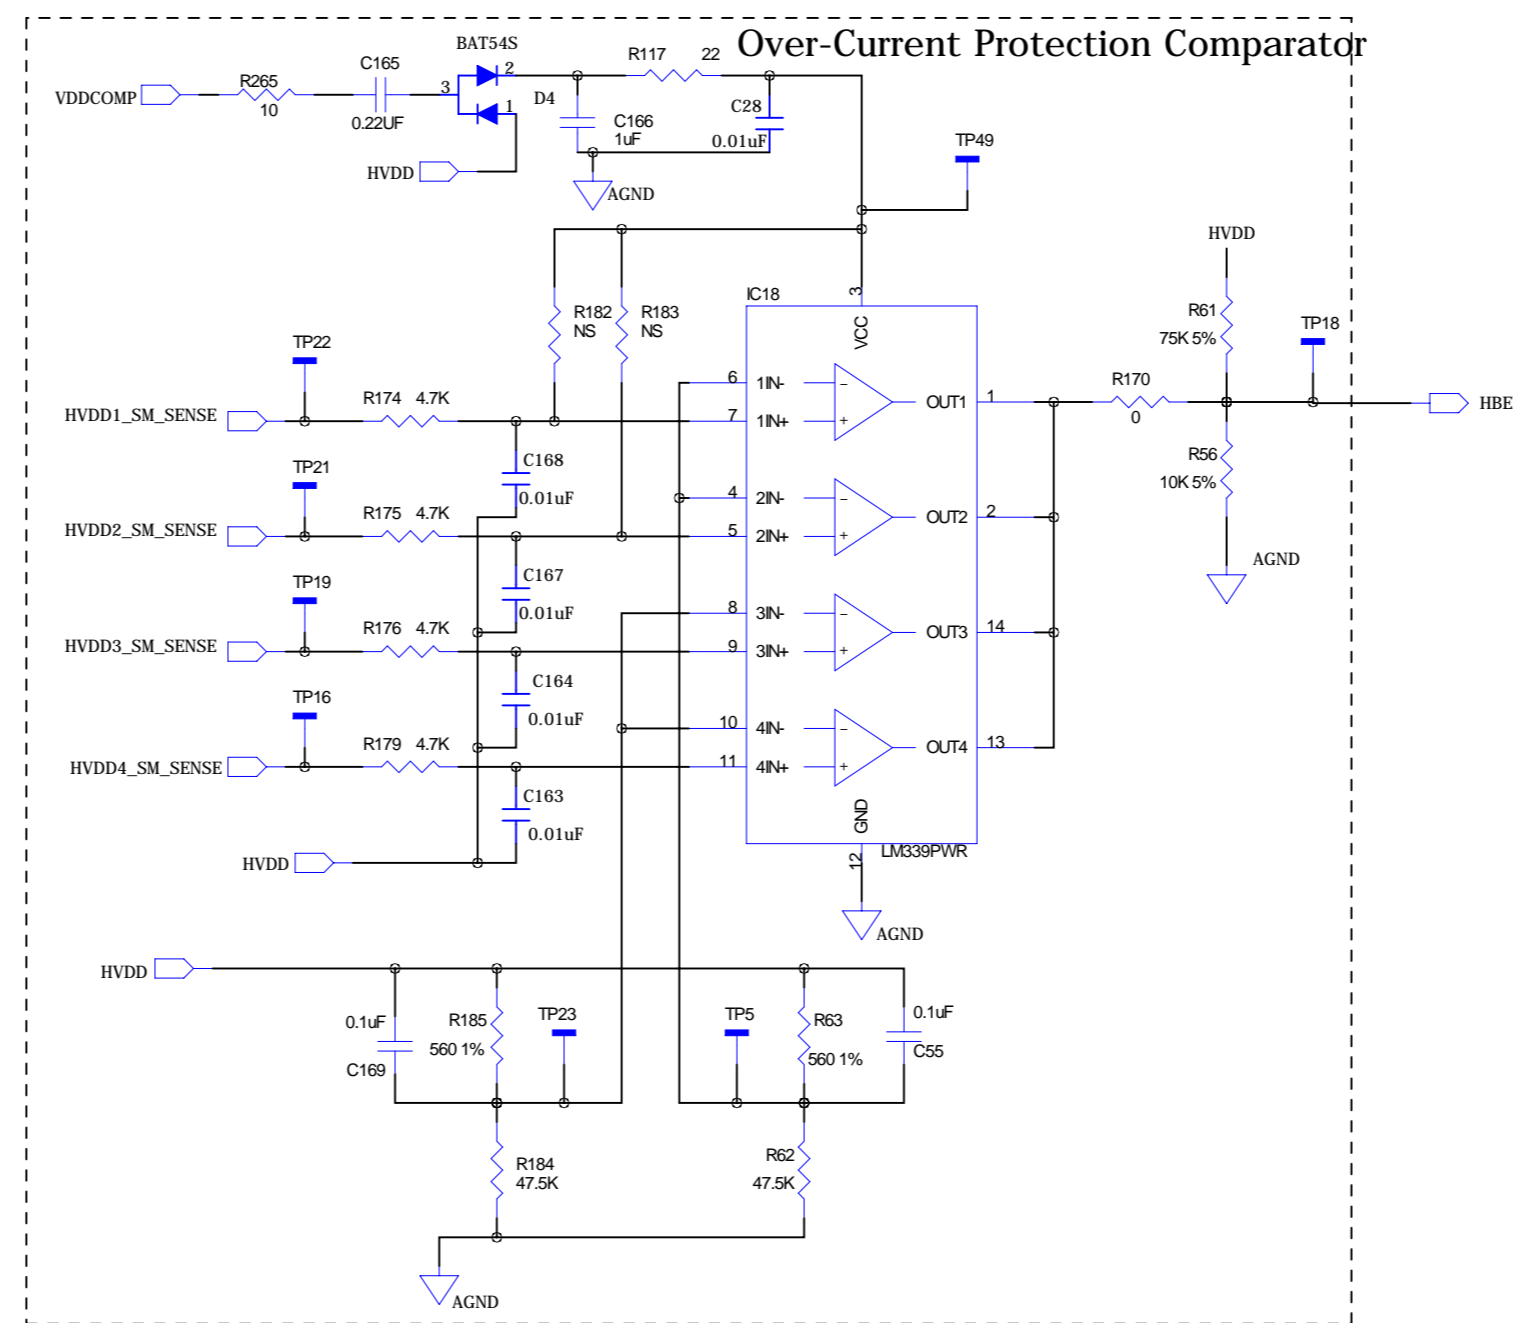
Over-Current Protection Comparator

BAT54S
R117 22
VDDCOMP
R265 10
C165 0.22UF
3
2
1
D4
C166 1uF
C28 0.01uF
HVDD
AGND
TP49

IC18
3
VCC
R182 NS
R183 NS
HVDD
R61 75K 5%
TP18
TP22
HVDD1_SM_SENSE
R174 4.7K
6 1IN-
7 1IN+
OUT1 1
R170 0
HBE
R56 10K 5%
C168 0.01uF
TP21
HVDD2_SM_SENSE
R175 4.7K
4 2IN-
5 2IN+
OUT2 2
AGND
C167 0.01uF
TP19
HVDD3_SM_SENSE
R176 4.7K
8 3IN-
9 3IN+
OUT3 14
C164 0.01uF
TP16
HVDD4_SM_SENSE
R179 4.7K
10 4IN-
11 4IN+
OUT4 13
C163 0.01uF
GND
HVDD
12
LM339PWR
AGND
HVDD
0.1uF
C169
R185 560 1%
TP23
TP5
R63 560 1%
0.1uF
C55
R184 47.5K
R62 47.5K
AGND